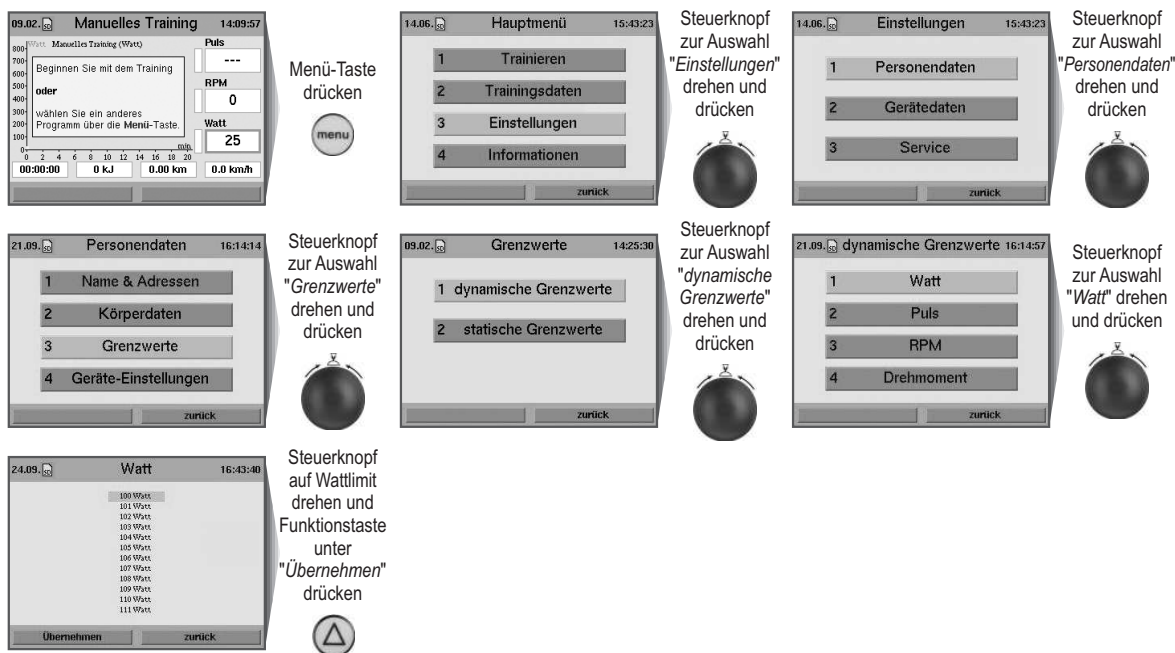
09.02. Manuelles Training 14:09:57

Watt Manuelles Training (Watt)

800
700
600
500
400
300
200
100
0

Beginnen Sie mit dem Training

oder

wählen Sie ein anderes Programm über die Menü-Taste.

0 2 4 6 8 10 12 14 16 18 20 min

Puls
---
RPM
0
Watt
25

00:00:00 | 0 kJ | 0.00 km | 0.0 km/h

Menü-Taste drücken

menu

14.06. Hauptmenü 15:43:23

1 Trainieren
2 Trainingsdaten
3 Einstellungen
4 Informationen

zurück

Steuerknopf zur Auswahl "Einstellungen" drehen und drücken

14.06. Einstellungen 15:43:23

1 Personendaten
2 Gerätedaten
3 Service

zurück

Steuerknopf zur Auswahl "Personendaten" drehen und drücken

21.09. Personendaten 16:14:14

1 Name & Adressen
2 Körperdaten
3 Grenzwerte
4 Geräte-Einstellungen

zurück

Steuerknopf zur Auswahl "Grenzwerte" drehen und drücken

09.02. Grenzwerte 14:25:30

1 dynamische Grenzwerte
2 statische Grenzwerte

zurück

Steuerknopf zur Auswahl "dynamische Grenzwerte" drehen und drücken

21.09. dynamische Grenzwerte 16:14:57

1 Watt
2 Puls
3 RPM
4 Drehmoment

zurück

Steuerknopf zur Auswahl "Watt" drehen und drücken

24.09. Watt 16:43:40

100 Watt
101 Watt
102 Watt
103 Watt
104 Watt
105 Watt
106 Watt
107 Watt
108 Watt
109 Watt
110 Watt
111 Watt

Übernehmen | zurück

Steuerknopf auf Wattlimit drehen und Funktionstaste unter "Übernehmen" drücken